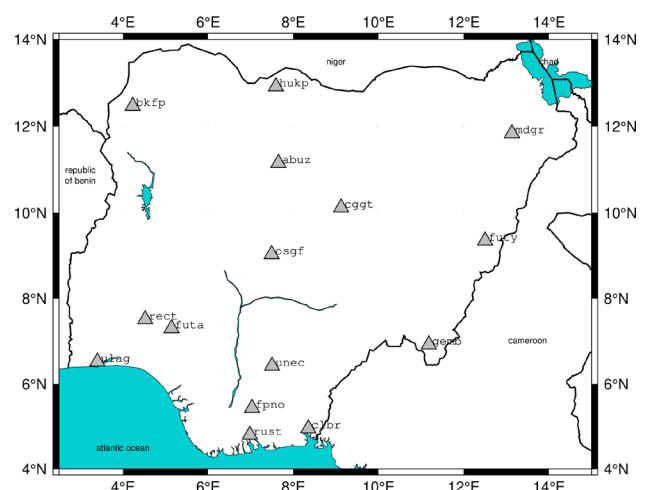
4°E 6°E 8°E 10°E 12°E 14°E

14°N
12°N
10°N
8°N
6°N
4°N

14°N
12°N
10°N
8°N
6°N
4°N

4°E 6°E 8°E 10°E 12°E 14°E

niger

chad

bkfp

hukp

mdgr

republic of benin

abuz

cggt

fucy

csgf

rect

futa

gemb

cameroon

ulag

unec

fpno

clbr

rust

atlantic ocean